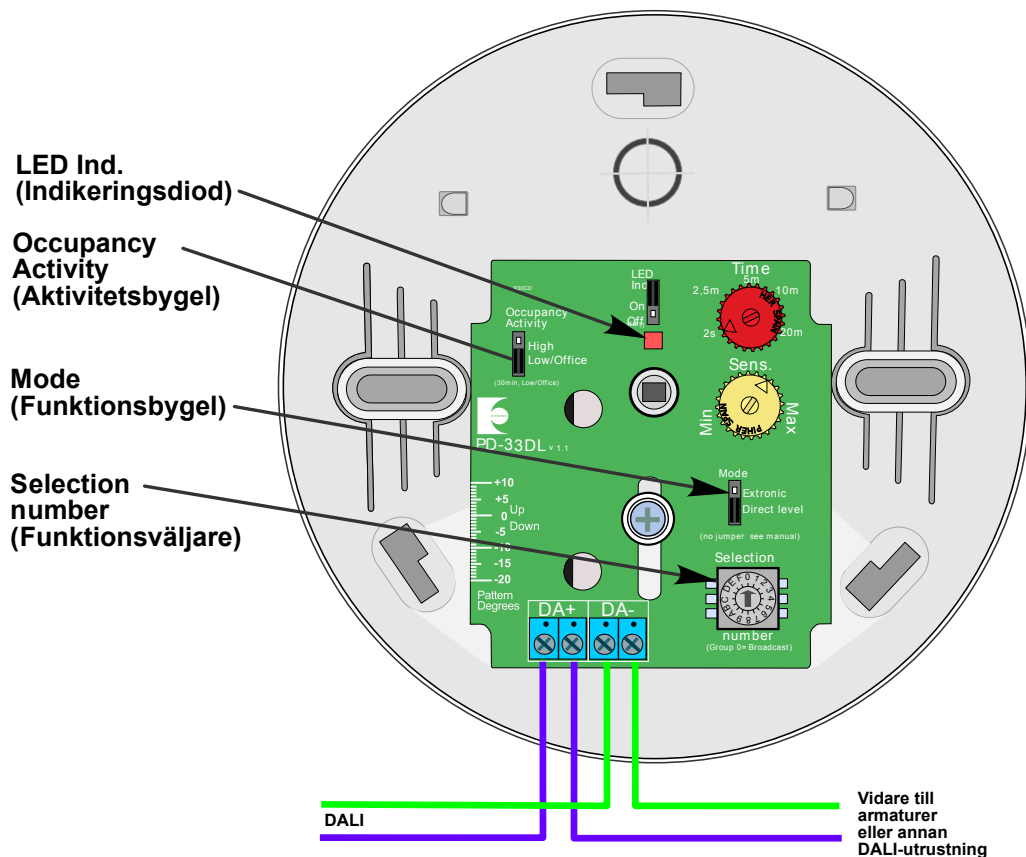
LED Ind.
(Indikeringsdiod)

Occupancy
Activity
(Aktivitetsbygel)

Mode
(Funktionsbygel)

Selection
number
(Funktionsväljare)

LED
Ind.
On
Off

Time
5m
2,5m
10m
2s
20m

Occupancy
Activity
High
Low/Office
(30min, Low/Office)

Sens.
Min
Max

PD-33DL v 1.1

Mode
Extronic
Direct level
(no jumper see manual)

+10
+5
0
-5
-10
-15
-20
Up
Down
Pattern
Degrees

Selection
number
(Group 0= Broadcast)

DA+
DA-

DALI

Vidare till
armaturer
eller annan
DALI-utrustning